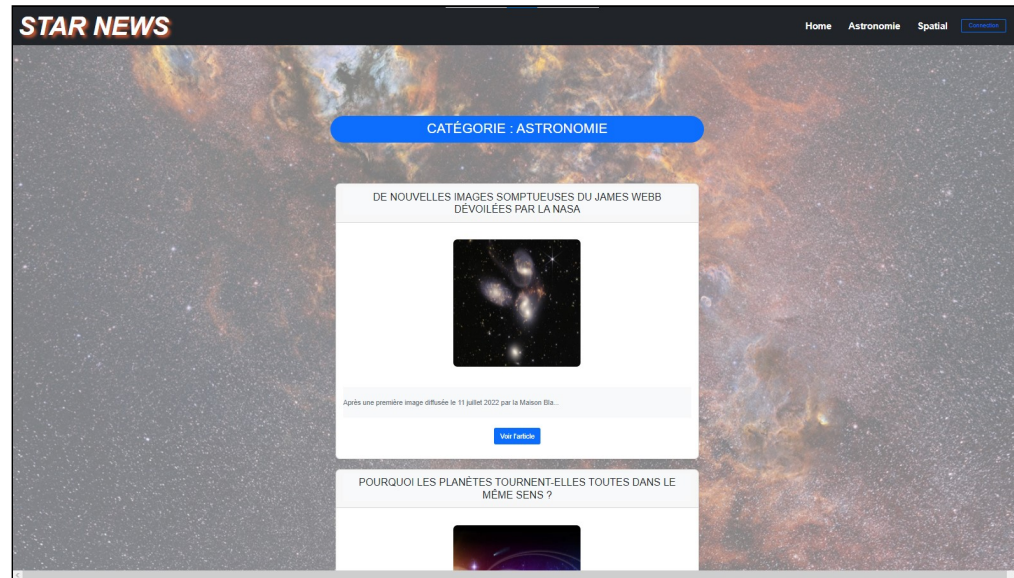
STAR NEWS

Home Astronomie Spatial Connexion

CATÉGORIE : ASTRONOMIE

DE NOUVELLES IMAGES SOMPTUEUSES DU JAMES WEBB DÉVOILÉES PAR LA NASA

Après une première image diffusée le 11 juillet 2022 par la Maison Bla...

Voir l'article

POURQUOI LES PLANÈTES TOURNENT-ELLES TOUTES DANS LE MÊME SENS ?